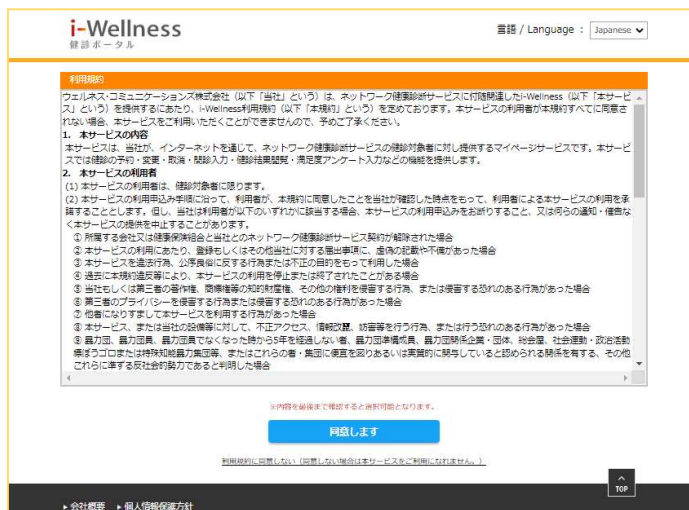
i-Wellness
健診ポータル

言語 / Language : Japanese

利用規約

ウェルネス・コミュニケーションズ株式会社（以下「当社」という）は、ネットワーク健康診断サービスに付随関連したi-Wellness（以下「本サービス」という）を提供するにあたり、i-Wellness利用規約（以下「本規約」という）を定めております。本サービスの利用者が本規約すべてに同意されない場合、本サービスをご利用いただくことができませんので、予めご了承ください。

1. 本サービスの内容
本サービスは、当社が、インターネットを通じて、ネットワーク健康診断サービスの健診対象者に対し提供するマイページサービスです。本サービスでは健診の予約・変更・取消・問診入力・健診結果閲覧・満足度アンケート入力などの機能を提供します。

2. 本サービスの利用者
(1) 本サービスの利用者は、健診対象者に限ります。
(2) 本サービスの利用申込み手順に沿って、利用者が、本規約に同意したことを当社が確認した時点をもって、利用者による本サービスの利用を承諾することとします。但し、当社は利用者が以下のいずれかに該当する場合、本サービスの利用申込みをお断りすること、又は何らの通知・催告なく本サービスの提供を中止することがあります。
① 所属する会社又は健康保険組合と当社とのネットワーク健康診断サービス契約が解除された場合
② 本サービスの利用にあたり、登録もしくはその他当社に対する届出事項に、虚偽の記載や不備があった場合
③ 本サービスを違法行為、公序良俗に反する行為または不正の目的をもって利用した場合
④ 過去に本規約違反等により、本サービスの利用を停止または終了されたことがある場合
⑤ 当社もしくは第三者の著作権、商標権等の知的財産権、その他の権利を侵害する行為、または侵害する恐れのある行為があった場合
⑥ 第三者のプライバシーを侵害する行為または侵害する恐れのある行為があった場合
⑦ 他者になりすまして本サービスを利用する行為があった場合
⑧ 本サービス、または当社の設備等に対して、不正アクセス、情報改竄、妨害等を行う行為、または行う恐れのある行為があった場合
⑨ 暴力団、暴力団員、暴力団員でなくなった時から5年を経過しない者、暴力団準構成員、暴力団関係企業・団体、総会屋、社会運動・政治活動標ぼうゴロまたは特殊知能暴力集団等、またはこれらの者・集団に便宜を図りあるいは実質的に関与していると認められる関係を有する、その他これらに準ずる反社会的勢力であると判明した場合

※内容を最後まで確認すると選択可能となります。

同意します

利用規約に同意しない（同意しない場合は本サービスをご利用になれません。）

TOP

会社概要　個人情報保護方針